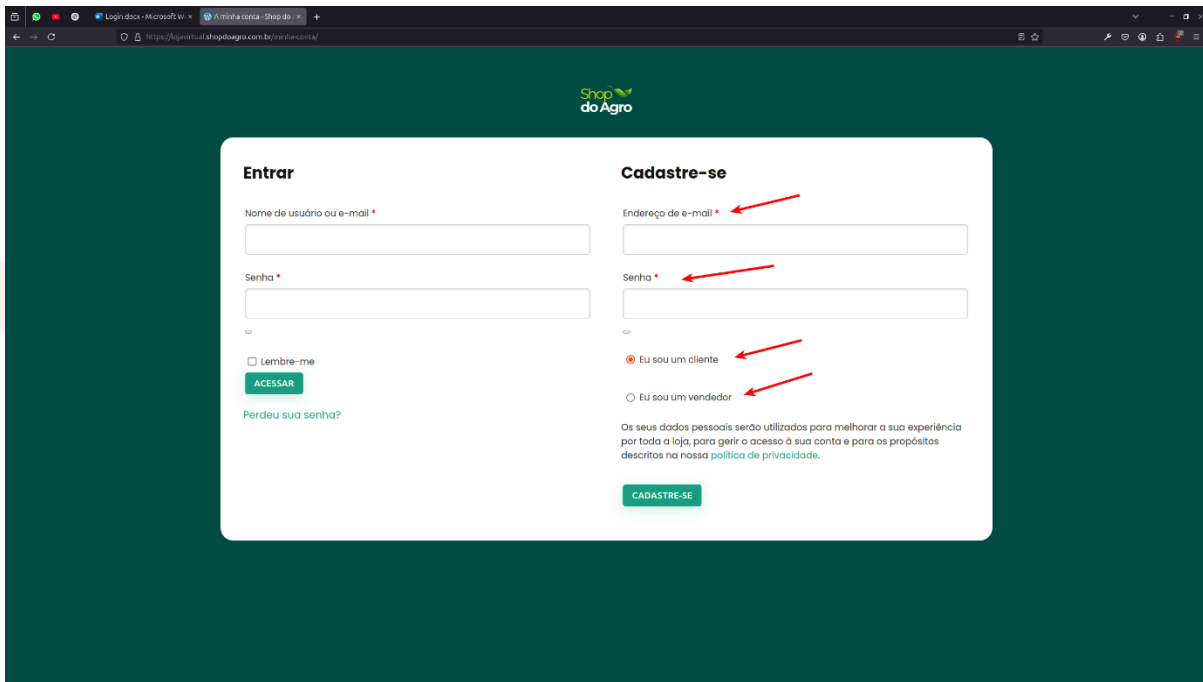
Login.docx - Microsoft W ×
A minha conta - Shop do ×
https://lojavirtual.shopdoagro.com.br/minha-conta/

Shop do Agro

Entrar

Nome de usuário ou e-mail *

Senha *

Lembre-me

ACESSAR

Perdeu sua senha?

Cadastre-se

Endereço de e-mail *

Senha *

Eu sou um cliente

Eu sou um vendedor

Os seus dados pessoais serão utilizados para melhorar a sua experiência por toda a loja, para gerir o acesso à sua conta e para os propósitos descritos na nossa política de privacidade.

CADASTRE-SE